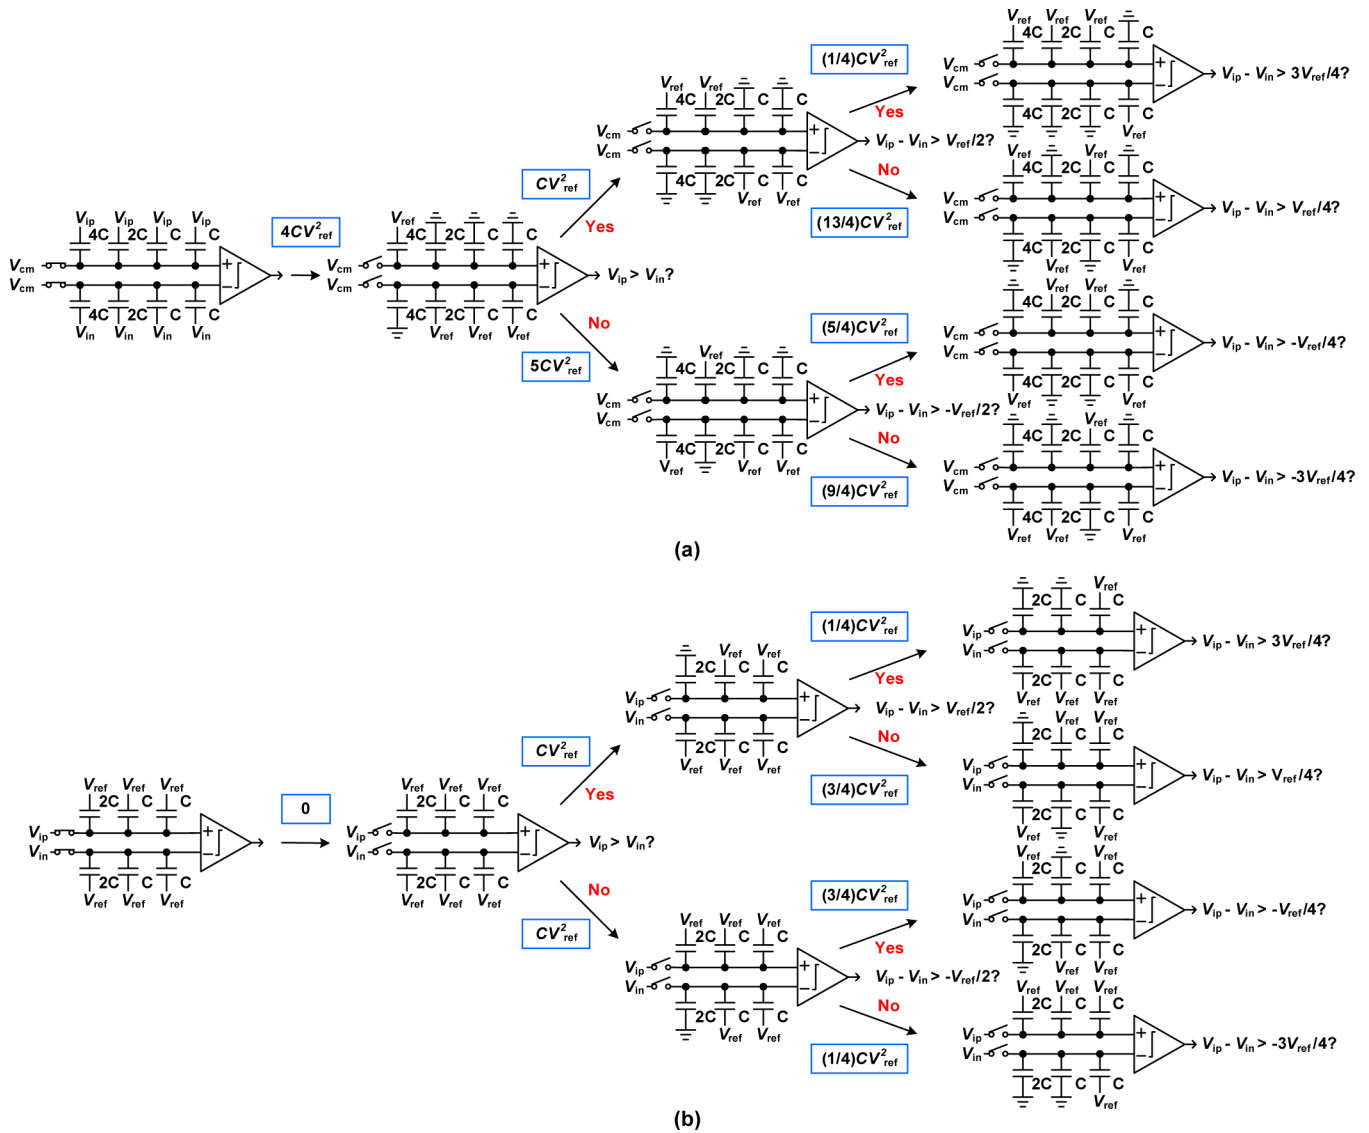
$V_{ip}$ 4C $V_{ip}$ 2C $V_{ip}$ C $V_{ip}$ C
$V_{cm}$
$V_{cm}$
4C 2C C C
$V_{in}$ $V_{in}$ $V_{in}$ $V_{in}$

$4CV^2_{ref}$

$V_{ref}$ 4C 2C C C
$V_{cm}$
$V_{cm}$
4C 2C C C
$V_{ref}$ $V_{ref}$ $V_{ref}$
$V_{ip} > V_{in}$?

$CV^2_{ref}$
Yes
No
$5CV^2_{ref}$

$V_{ref}$ 4C $V_{ref}$ 2C C C
$V_{cm}$
$V_{cm}$
4C 2C C C
$V_{ref}$ $V_{ref}$
$V_{ip}$ - $V_{in}$ > $V_{ref}/2$?

$(1/4)CV^2_{ref}$
Yes
No
$(13/4)CV^2_{ref}$

$V_{ref}$ $V_{ref}$ $V_{ref}$ 4C 2C C C
$V_{cm}$
$V_{cm}$
4C 2C C C
$V_{ref}$
$V_{ip}$ - $V_{in}$ > 3$V_{ref}/4$?

$V_{ref}$ $V_{ref}$ 4C 2C C C
$V_{cm}$
$V_{cm}$
4C 2C C C
$V_{ref}$ $V_{ref}$
$V_{ip}$ - $V_{in}$ > $V_{ref}/4$?

4C $V_{ref}$ 2C $V_{ref}$ C C
$V_{cm}$
$V_{cm}$
4C 2C C C
$V_{ref}$ $V_{ref}$
$V_{ip}$ - $V_{in}$ > -$V_{ref}/4$?

$(5/4)CV^2_{ref}$
Yes
No
$(9/4)CV^2_{ref}$

4C $V_{ref}$ 2C C C
$V_{cm}$
$V_{cm}$
4C 2C C C
$V_{ref}$ $V_{ref}$ $V_{ref}$
$V_{ip}$ - $V_{in}$ > -$V_{ref}/2$?

4C 2C $V_{ref}$ C C
$V_{cm}$
$V_{cm}$
4C 2C C C
$V_{ref}$ $V_{ref}$ $V_{ref}$
$V_{ip}$ - $V_{in}$ > -3$V_{ref}/4$?

(a)

$V_{ref}$ $V_{ref}$ $V_{ref}$ 2C C C
$V_{ip}$
$V_{in}$
2C C C
$V_{ref}$ $V_{ref}$ $V_{ref}$

0

$V_{ref}$ $V_{ref}$ $V_{ref}$ 2C C C
$V_{ip}$
$V_{in}$
2C C C
$V_{ref}$ $V_{ref}$ $V_{ref}$
$V_{ip} > V_{in}$?

$CV^2_{ref}$
Yes
No
$CV^2_{ref}$

$V_{ref}$ $V_{ref}$ 2C C C
$V_{ip}$
$V_{in}$
2C C C
$V_{ref}$ $V_{ref}$ $V_{ref}$
$V_{ip}$ - $V_{in}$ > $V_{ref}/2$?

$(1/4)CV^2_{ref}$
Yes
No
$(3/4)CV^2_{ref}$

$V_{ref}$ 2C C C
$V_{ip}$
$V_{in}$
2C C C
$V_{ref}$ $V_{ref}$ $V_{ref}$
$V_{ip}$ - $V_{in}$ > 3$V_{ref}/4$?

$V_{ref}$ $V_{ref}$ 2C C C
$V_{ip}$
$V_{in}$
2C C C
$V_{ref}$ $V_{ref}$
$V_{ip}$ - $V_{in}$ > $V_{ref}/4$?

$V_{ref}$ $V_{ref}$ $V_{ref}$ 2C C C
$V_{ip}$
$V_{in}$
2C C C
$V_{ref}$ $V_{ref}$
$V_{ip}$ - $V_{in}$ > -$V_{ref}/2$?

$(3/4)CV^2_{ref}$
Yes
No
$(1/4)CV^2_{ref}$

$V_{ref}$ $V_{ref}$ 2C C C
$V_{ip}$
$V_{in}$
2C C C
$V_{ref}$ $V_{ref}$
$V_{ip}$ - $V_{in}$ > -$V_{ref}/4$?

$V_{ref}$ $V_{ref}$ $V_{ref}$ 2C C C
$V_{ip}$
$V_{in}$
2C C C
$V_{ref}$
$V_{ip}$ - $V_{in}$ > -3$V_{ref}/4$?

(b)